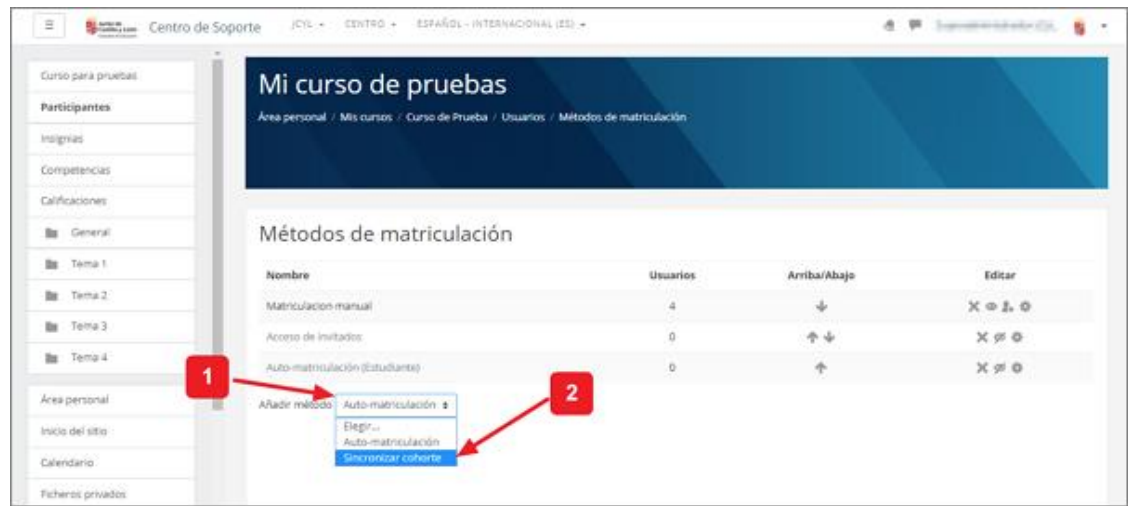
Centro de Soporte JCYL ▾ CENTRO ▾ ESPAÑOL - INTERNACIONAL (ES) ▾

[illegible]

Curso para pruebas
Participantes
Insignias
Competencias
Calificaciones
General
Tema 1
Tema 2
Tema 3
Tema 4
Área personal
Inicio del sitio
Calendario
Ficheros privados

Mi curso de pruebas

Área personal / Mis cursos / Curso de Prueba / Usuarios / Métodos de matriculación

Métodos de matriculación

| Nombre | Usuarios | Arriba/Abajo | Editar |
|---|---|---|---|
| Matriculacion manual | 4 | ↓ | |
| Acceso de invitados | 0 | ↑↓ | |
| Auto-matriculación (Estudiante) | 0 | ↑ | |

1

2

Añadir método Auto-matriculación ⬍

Elegir...
Auto-matriculación
Sincronizar cohorte